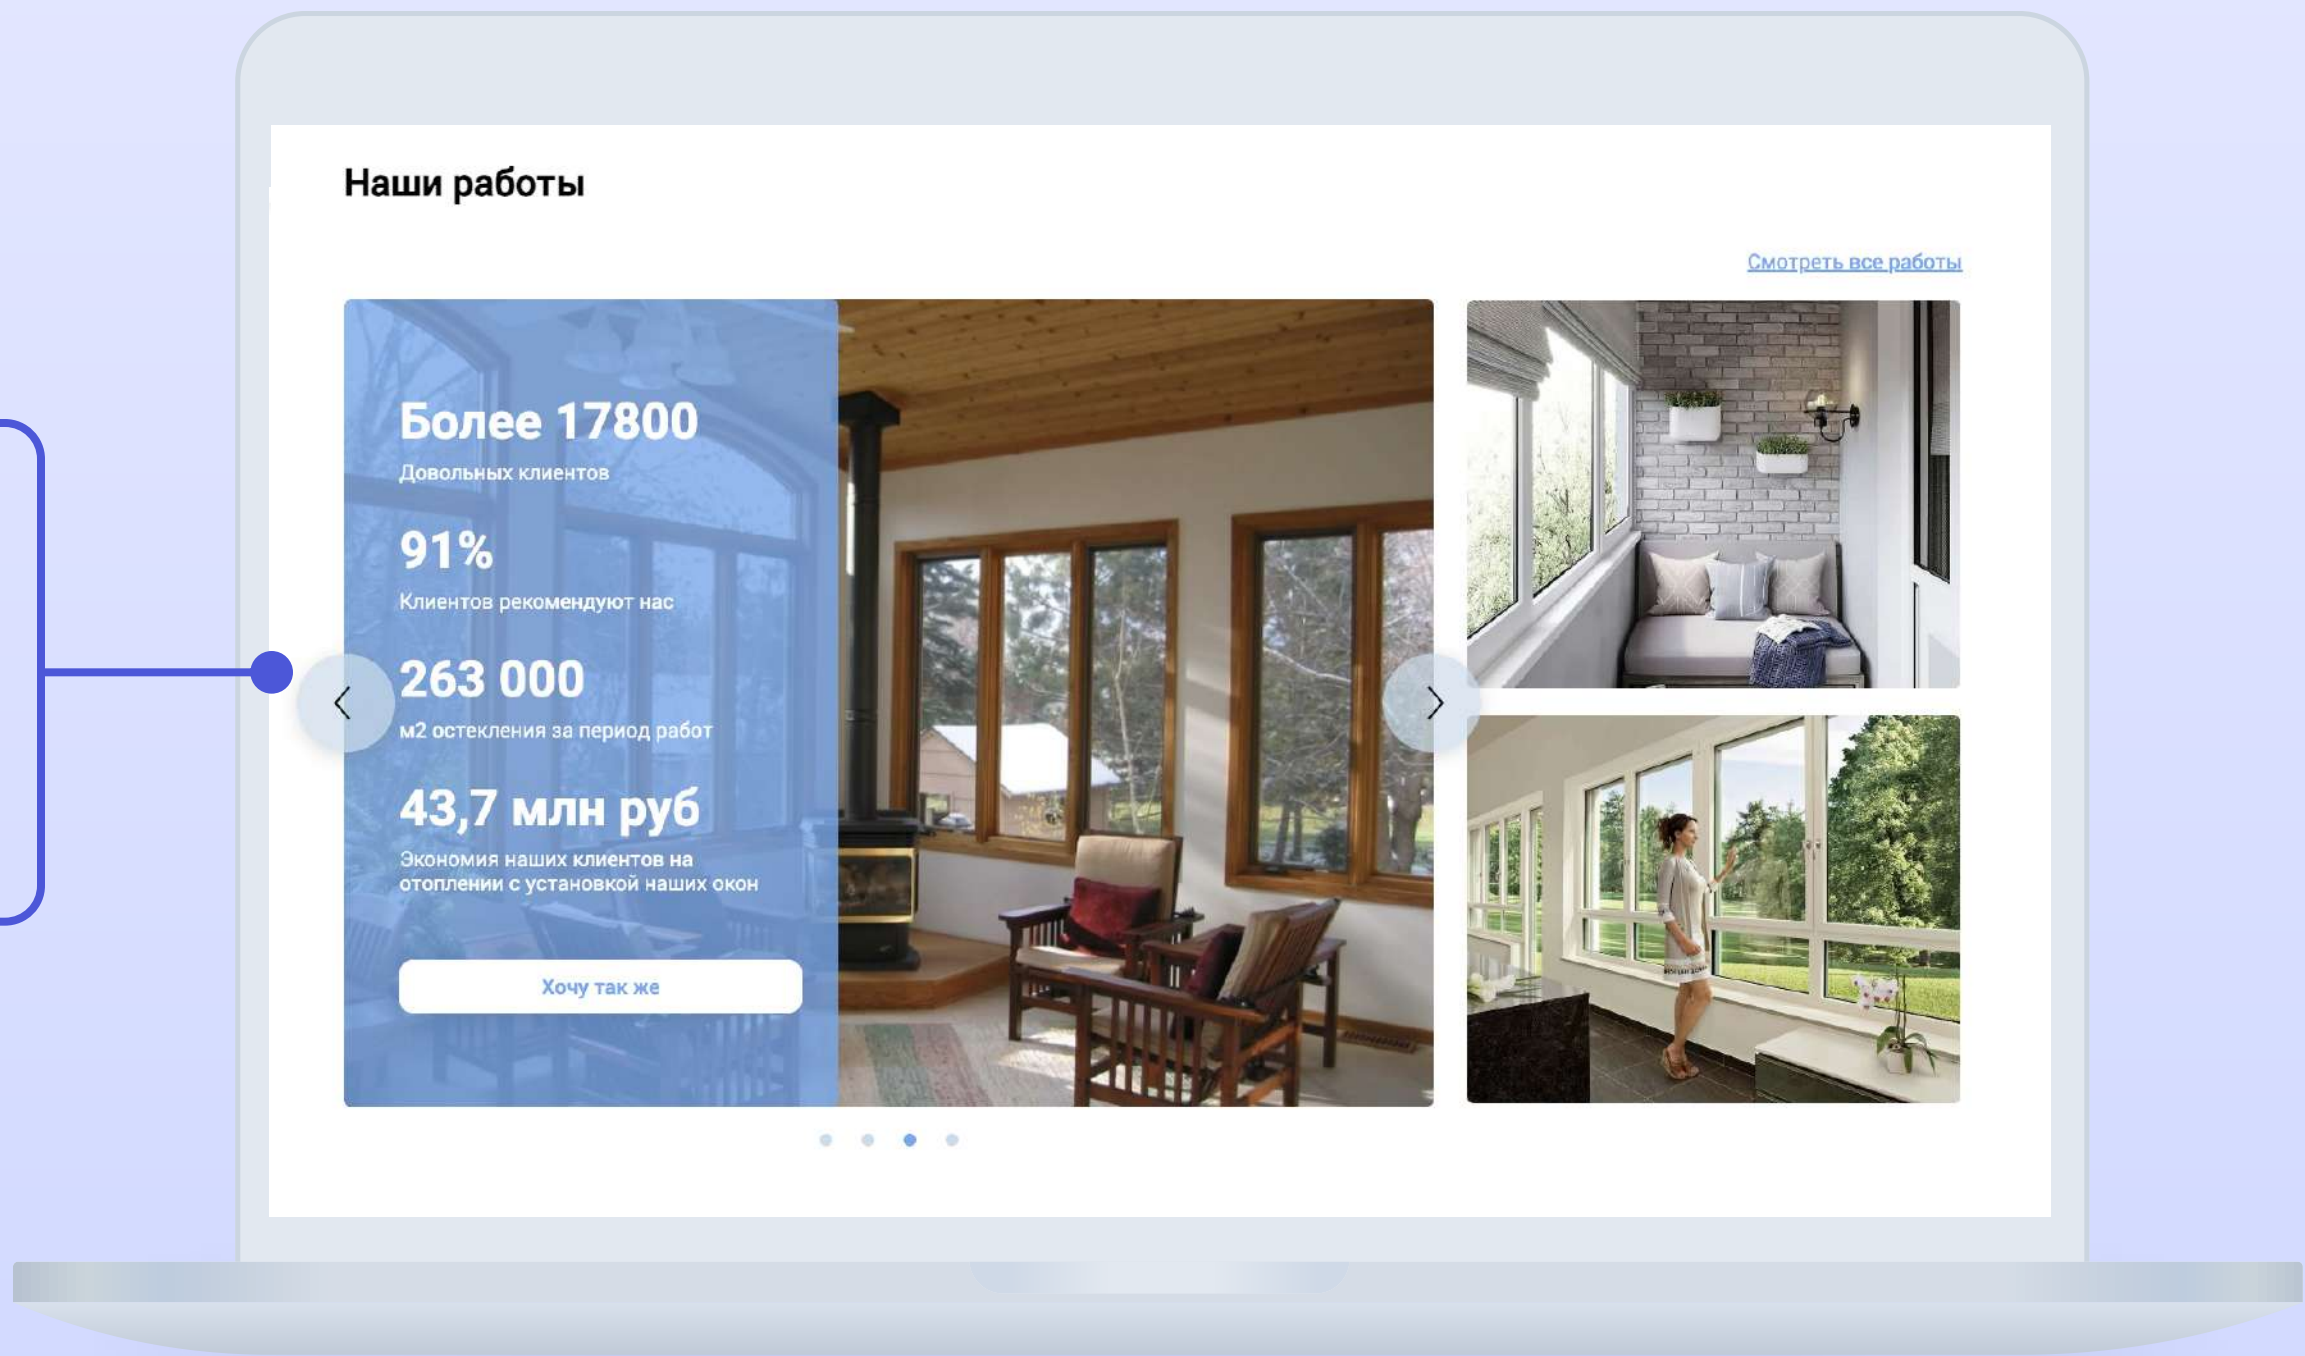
Наши работы

Смотреть все работы

Более 17800
Довольных клиентов

91%
Клиентов рекомендуют нас

263 000
м2 остекления за период работ

43,7 млн руб
Экономия наших клиентов на отоплении с установкой наших окон

Хочу так же